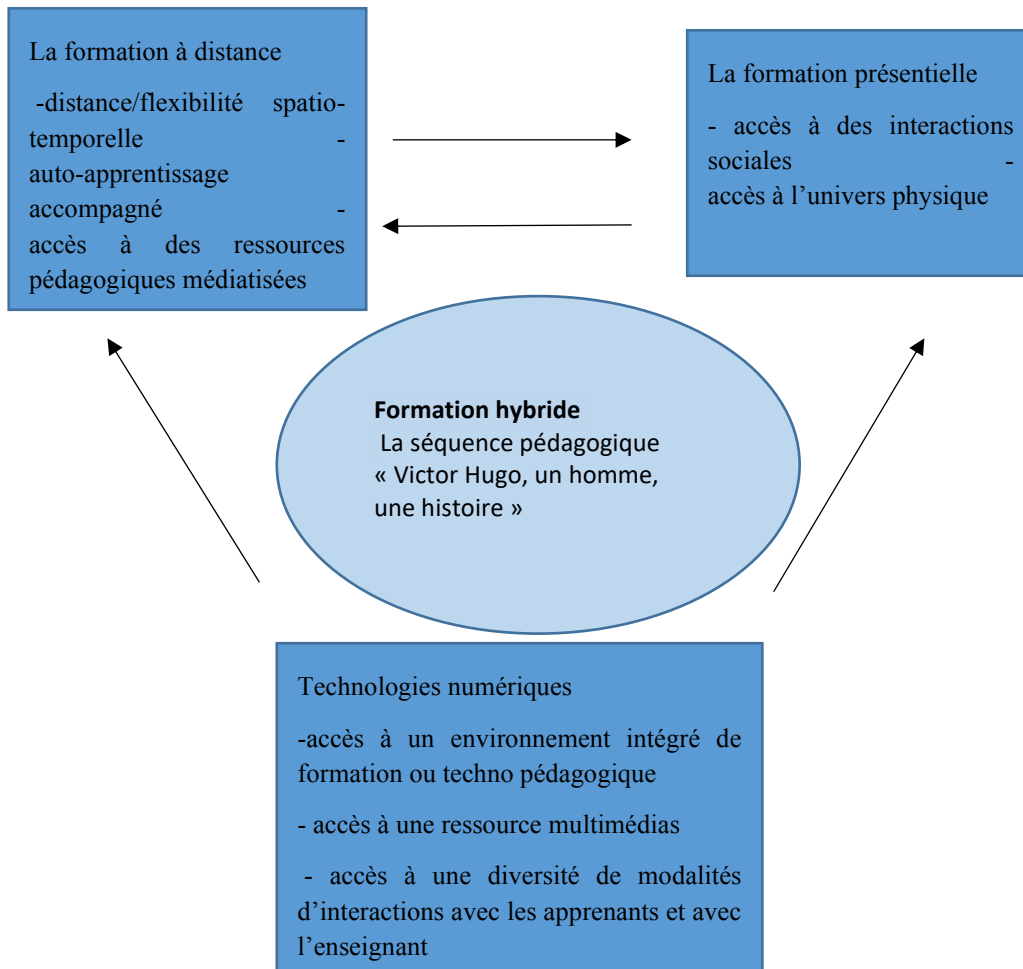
La formation à distance

-distance/flexibilité spatio-temporelle - auto-apprentissage accompagné - accès à des ressources pédagogiques médiatisées

La formation présentielle

- accès à des interactions sociales - accès à l'univers physique

**Formation hybride**
La séquence pédagogique « Victor Hugo, un homme, une histoire »

Technologies numériques

-accès à un environnement intégré de formation ou techno pédagogique

- accès à une ressource multimédias

- accès à une diversité de modalités d'interactions avec les apprenants et avec l'enseignant